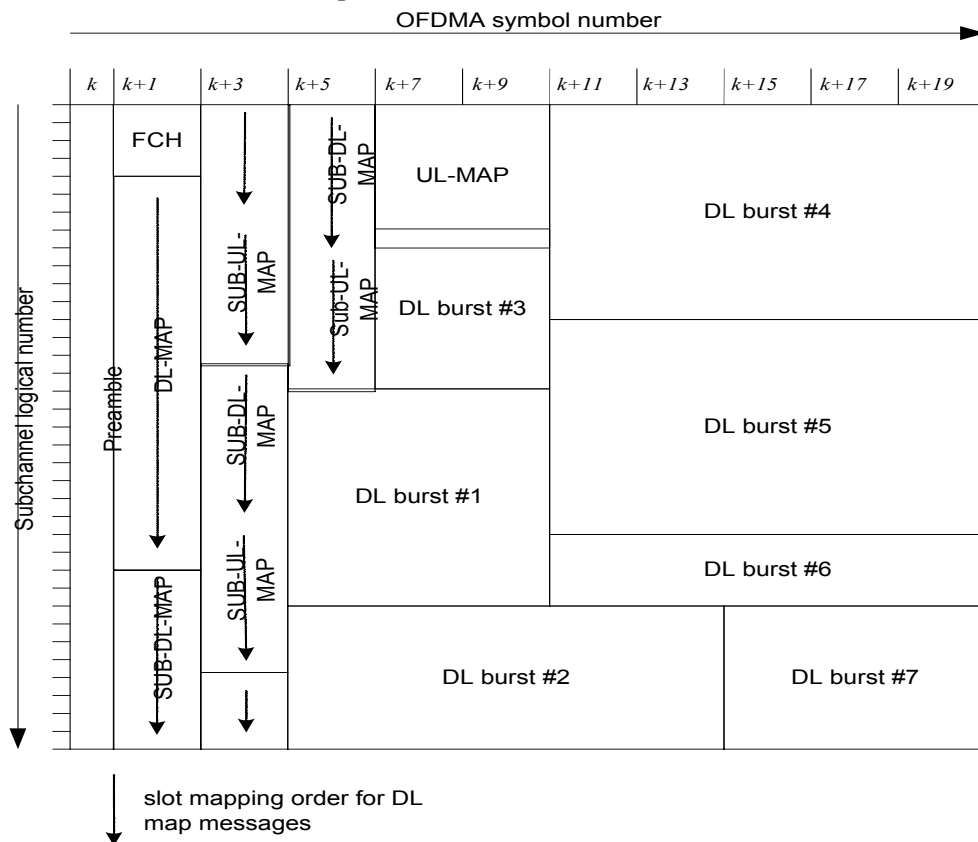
OFDMA symbol number

$k$ $k+1$ $k+3$ $k+5$ $k+7$ $k+9$ $k+11$ $k+13$ $k+15$ $k+17$ $k+19$

Subchannel logical number

FCH

Preamble

DL-MAP

SUB-DL-MAP

SUB-UL-MAP

SUB-DL-MAP

SUB-UL-MAP

SUB-DL-MAP

Sub-UL-MAP

UL-MAP

DL burst #3

DL burst #1

DL burst #2

DL burst #4

DL burst #5

DL burst #6

DL burst #7

slot mapping order for DL map messages